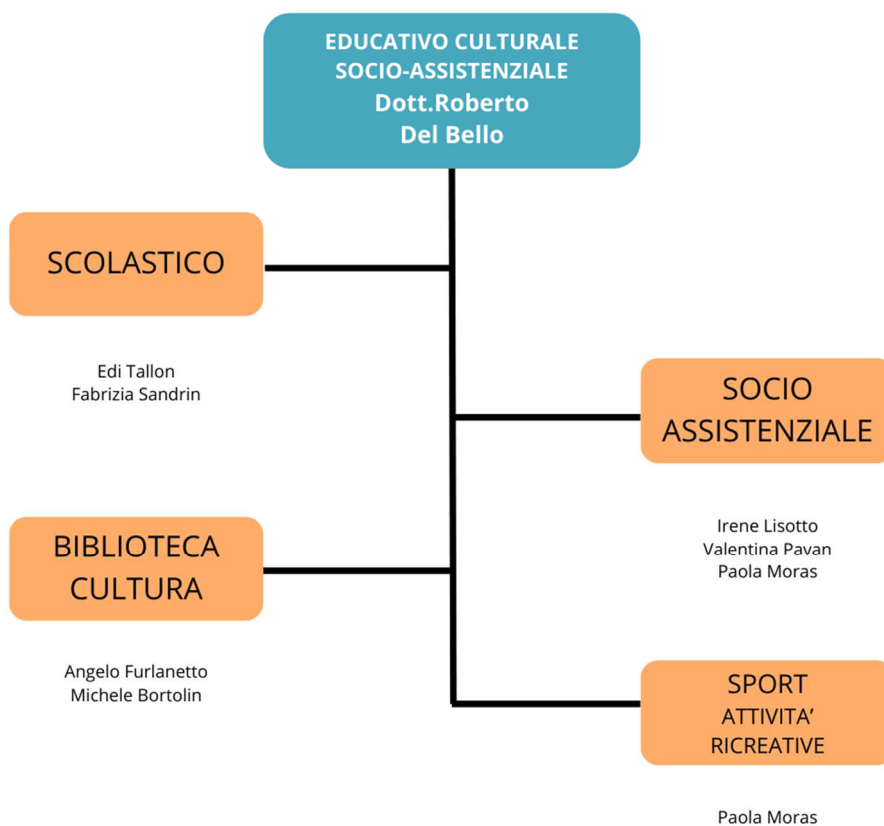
EDUCATIVO CULTURALE
SOCIO-ASSISTENZIALE
Dott.Roberto
Del Bello

SCOLASTICO

Edi Tallon
Fabrizia Sandrin

SOCIO
ASSISTENZIALE

Irene Lisotto
Valentina Pavan
Paola Moras

BIBLIOTECA
CULTURA

Angelo Furlanetto
Michele Bortolin

SPORT
ATTIVITA'
RICREATIVE

Paola Moras